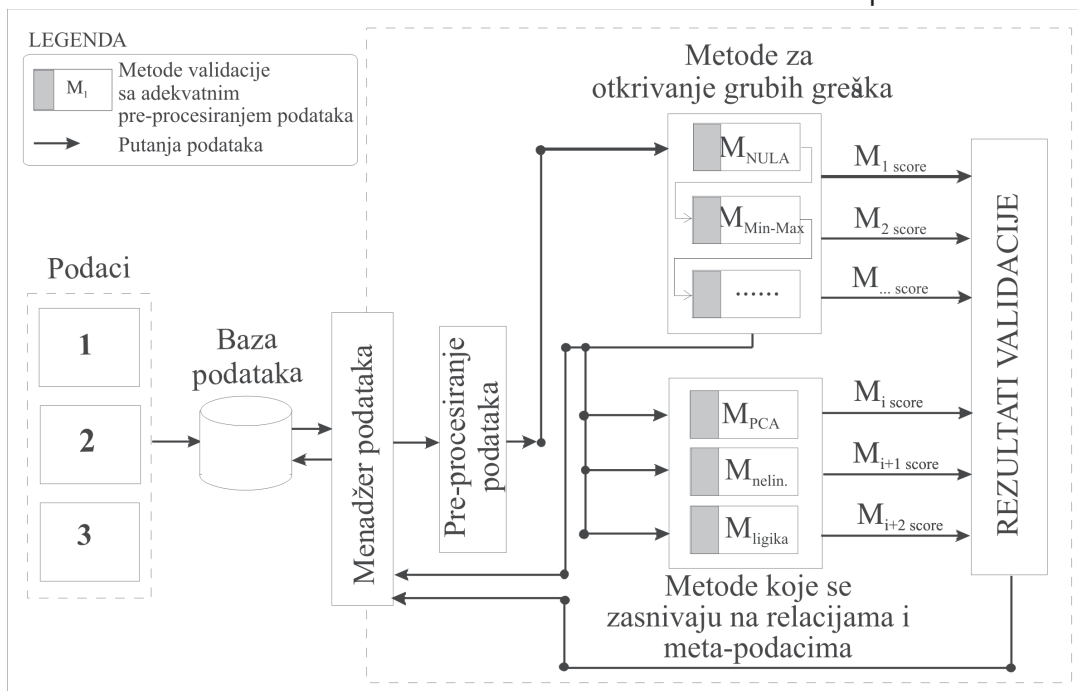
LEGENDA

$M_1$ Metode validacije sa adekvatnim pre-procesiranjem podataka

Putanja podataka

Metode za otkrivanje grubih grešaka

Podaci

1

2

3

Baza podataka

Menadžer podataka

Pre-procesiranje podataka

$M_{NULA}$

$M_{Min\text{-}Max}$

......

$M_{1\ score}$

$M_{2\ score}$

$M_{...\ score}$

$M_{PCA}$

$M_{nelin.}$

$M_{ligika}$

$M_{i\ score}$

$M_{i+1\ score}$

$M_{i+2\ score}$

REZULTATI VALIDACIJE

Metode koje se zasnivaju na relacijama i meta-podacima